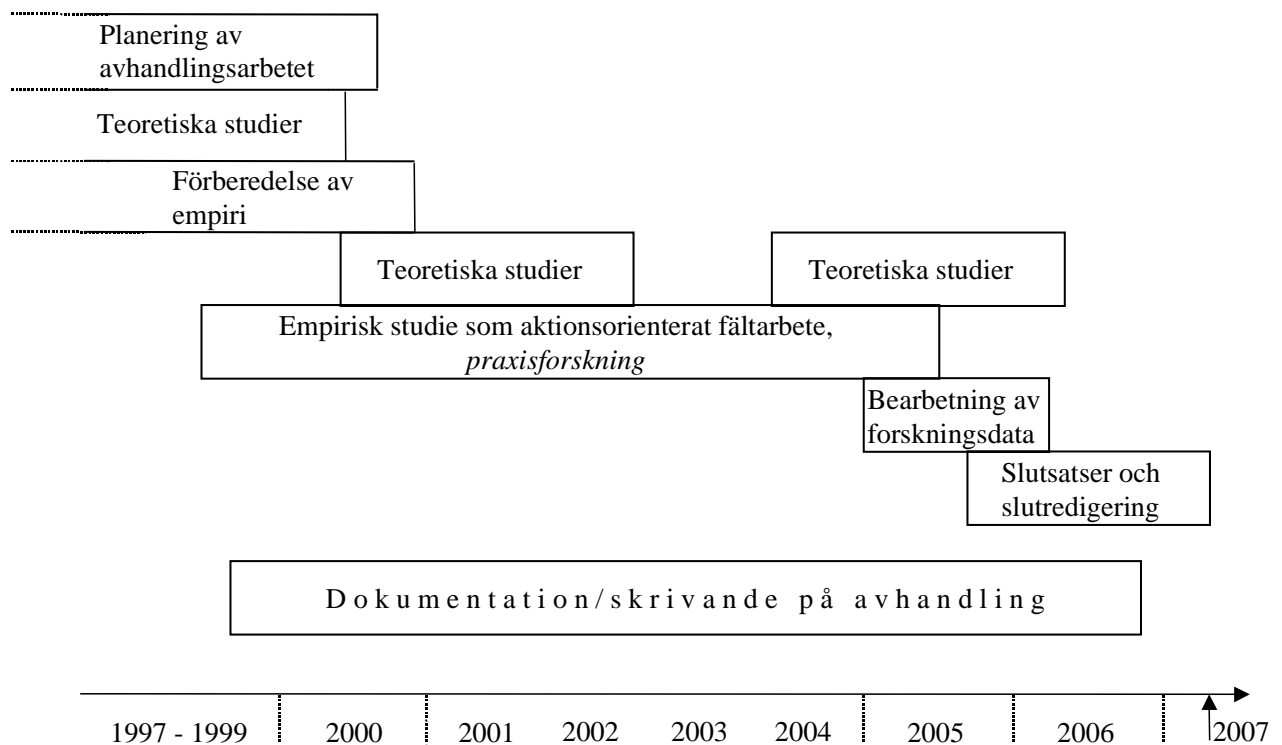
Planering av avhandlingsarbetet

Teoretiska studier

Förberedelse av empiri

Teoretiska studier

Teoretiska studier

Empirisk studie som aktionsorienterat fältarbete, *praxisforskning*

Bearbetning av forskningsdata

Slutsatser och slutredigering

Dokumentation/skrivande på avhandling

1997 - 1999 2000 2001 2002 2003 2004 2005 2006 2007